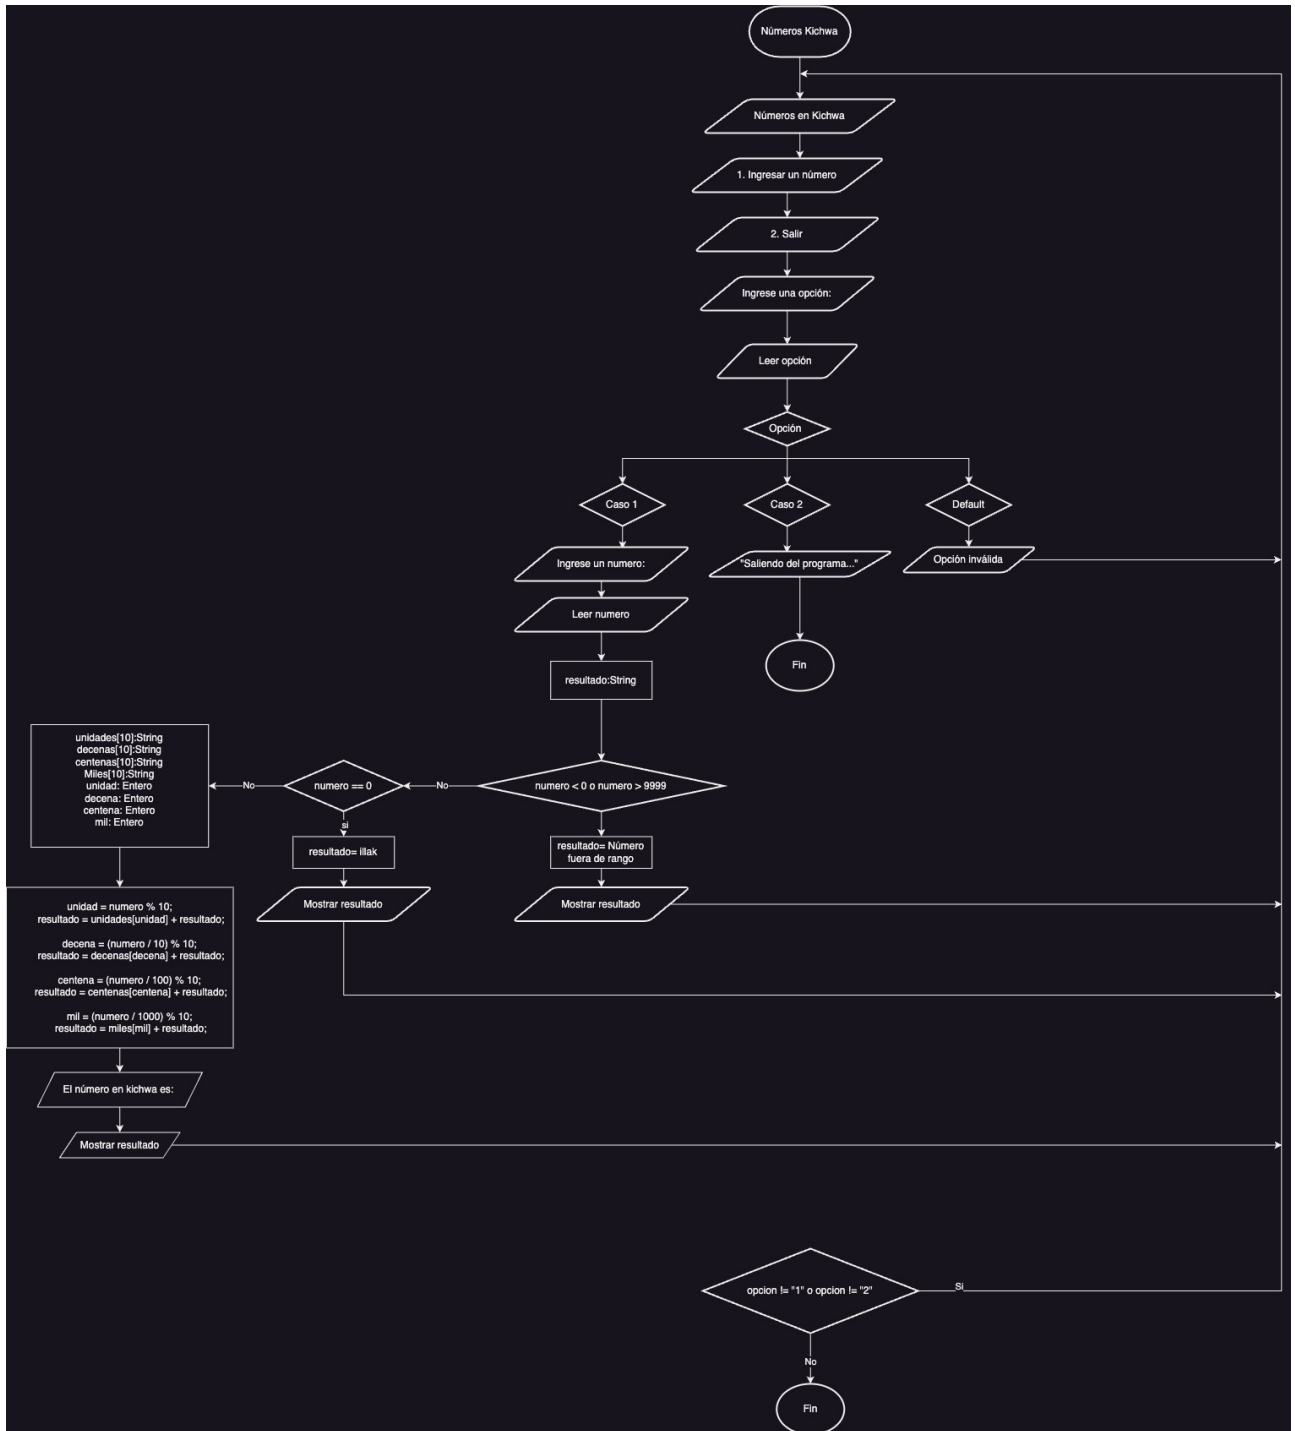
Números Kichwa

Números en Kichwa

1. Ingresar un número

2. Salir

Ingrese una opción:

Leer opción

Opción

Caso 1

Caso 2

Default

Ingrese un numero:

"Saliendo del programa..."

Opción inválida

Leer numero

Fin

resultado:String

unidades[10]:String
decenas[10]:String
centenas[10]:String
Miles[10]:String
unidad: Entero
decena: Entero
centena: Entero
mil: Entero

No

numero == 0

No

numero < 0 o numero > 9999

si

resultado= illak

resultado= Número fuera de rango

Mostrar resultado

Mostrar resultado

unidad = numero % 10;
resultado = unidades[unidad] + resultado;

decena = (numero / 10) % 10;
resultado = decenas[decena] + resultado;

centena = (numero / 100) % 10;
resultado = centenas[centena] + resultado;

mil = (numero / 1000) % 10;
resultado = miles[mil] + resultado;

El número en kichwa es:

Mostrar resultado

opcion != "1" o opcion != "2"

Si

No

Fin